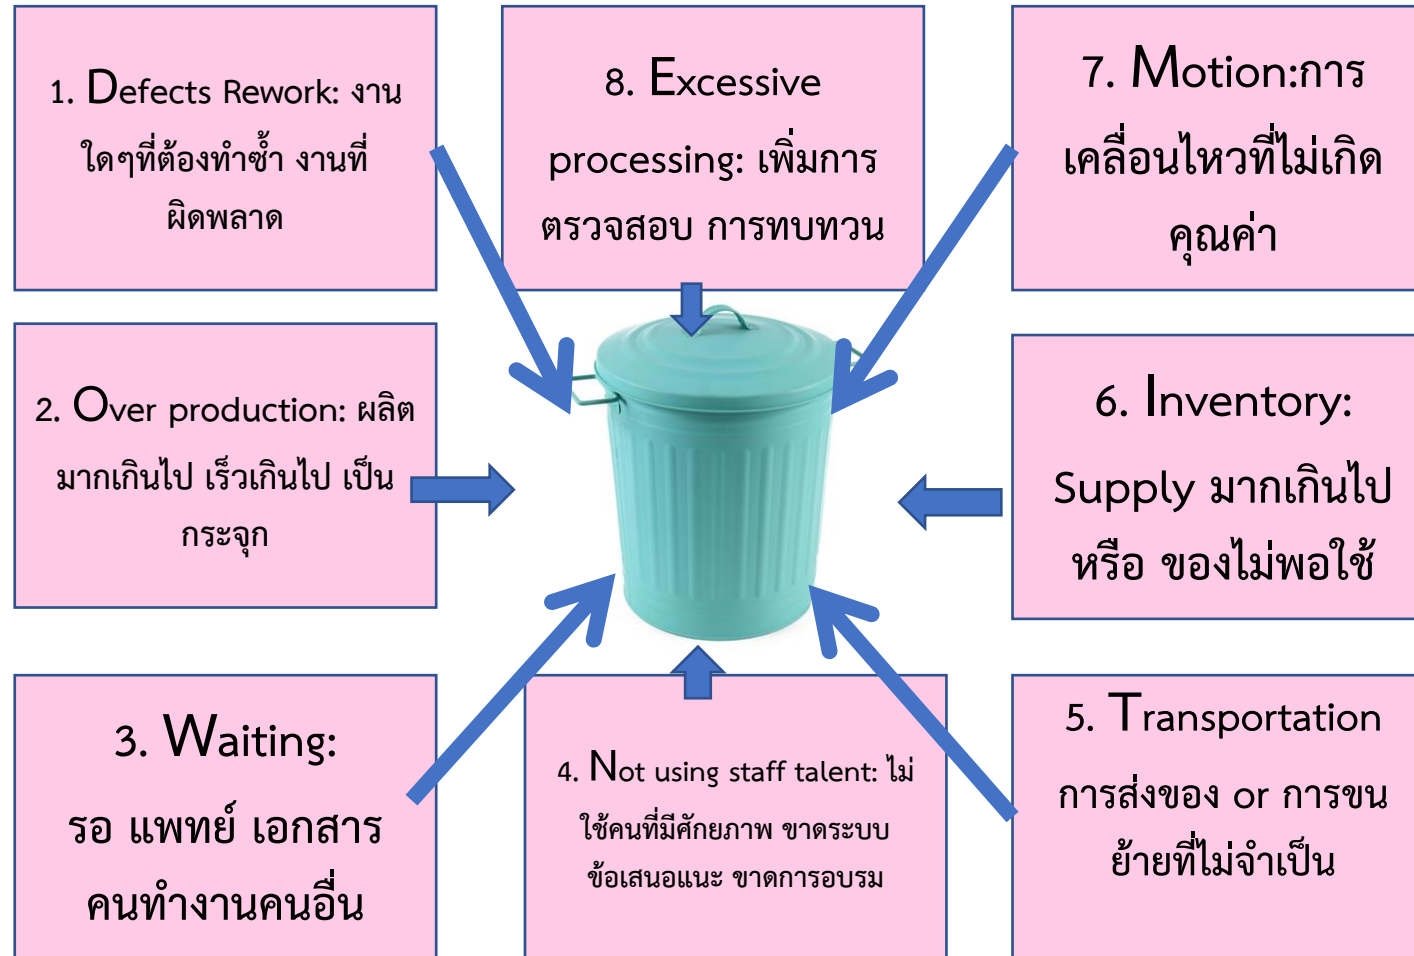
1. Defects Rework: งานใดๆที่ต้องทำซ้ำ งานที่ผิดพลาด

8. Excessive processing: เพิ่มการตรวจสอบ การทบทวน

7. Motion:การเคลื่อนไหวที่ไม่เกิดคุณค่า

2. Over production: ผลิตมากเกินไป เร็วเกินไป เป็นกระจุก

6. Inventory: Supply มากเกินไป หรือ ของไม่พอใช้

3. Waiting: รอ แพทย์ เอกสาร คนทำงานคนอื่น

4. Not using staff talent: ไม่ใช้คนที่มีศักยภาพ ขาดระบบข้อเสนอแนะ ขาดการอบรม

5. Transportation การส่งของ or การขนย้ายที่ไม่จำเป็น